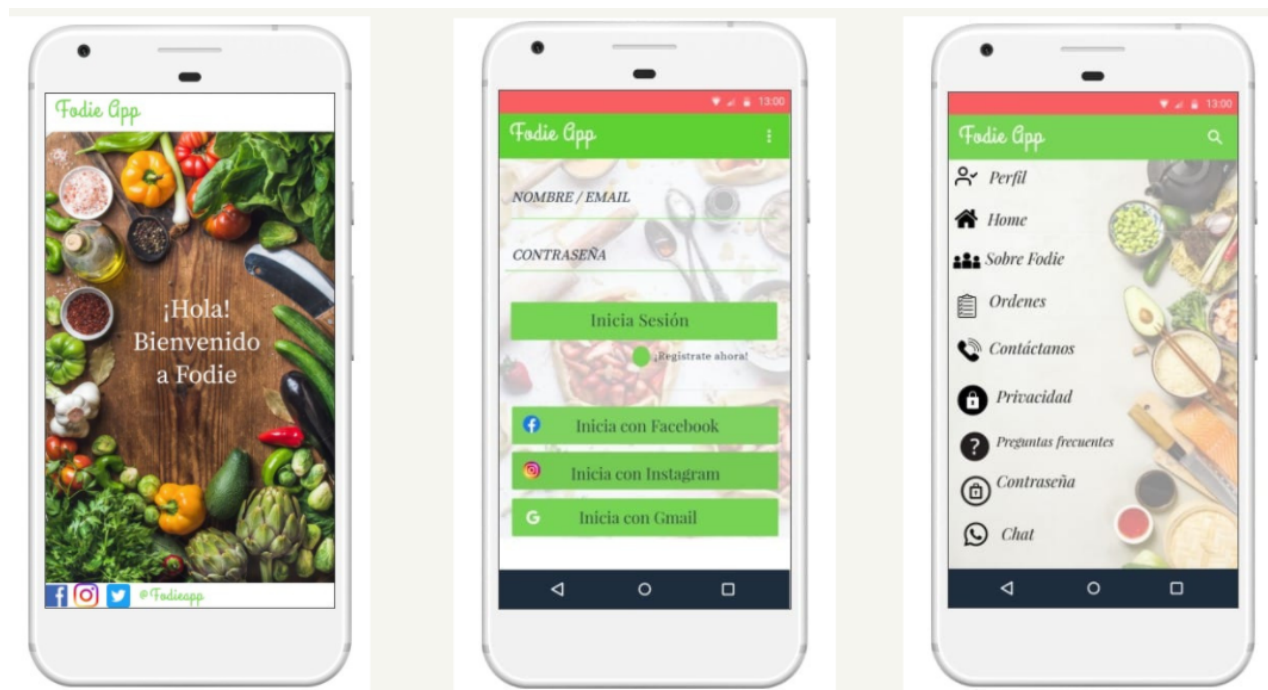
Fodie App

¡Hola! Bienvenido a Fodie

@Fodieapp

13:00

Fodie App

NOMBRE / EMAIL

CONTRASEÑA

Inicia Sesión

¡Registrate ahora!

Inicia con Facebook

Inicia con Instagram

Inicia con Gmail

13:00

Fodie App

Perfil

Home

Sobre Fodie

Ordenes

Contáctanos

Privacidad

Preguntas frecuentes

Contraseña

Chat